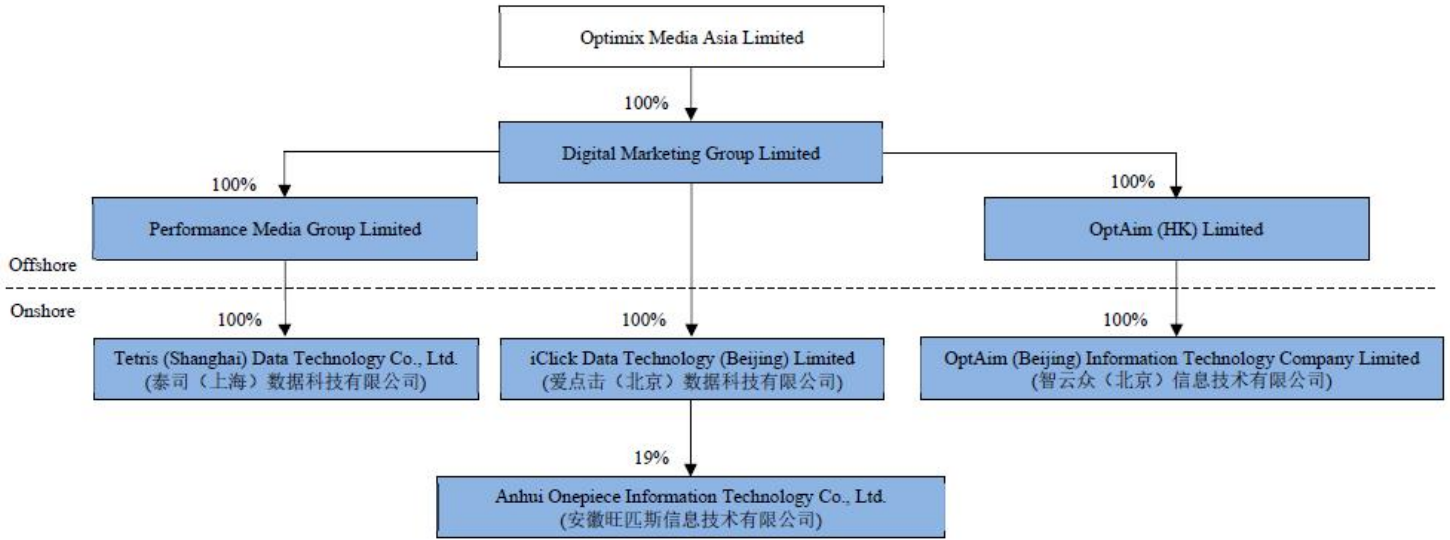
Optimix Media Asia Limited

100%

Digital Marketing Group Limited

100%

Performance Media Group Limited

100%

OptAim (HK) Limited

Offshore

Onshore

100%

Tetris (Shanghai) Data Technology Co., Ltd.
(泰司（上海）数据科技有限公司)

100%

iClick Data Technology (Beijing) Limited
(爱点击（北京）数据科技有限公司)

100%

OptAim (Beijing) Information Technology Company Limited
(智云众（北京）信息技术有限公司)

19%

Anhui Onepiece Information Technology Co., Ltd.
(安徽旺匹斯信息技术有限公司)